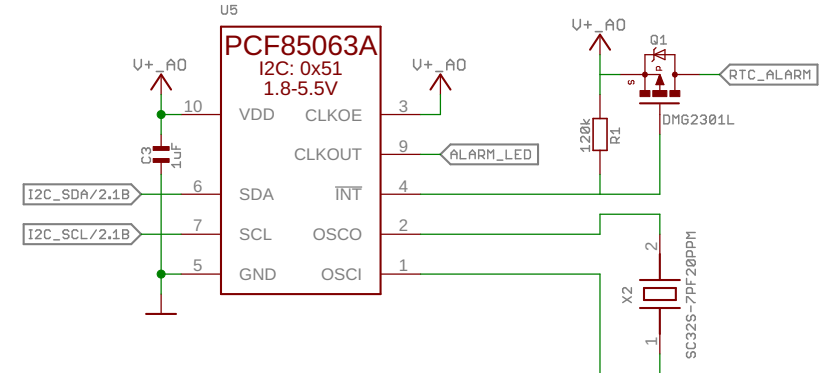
U5

PCF85063A
I2C: 0x51
1.8-5.5V

V+_AO

10 VDD
6 SDA
7 SCL
5 GND

3 CLKOE
9 CLKOUT
4 $\overline{INT}$
2 OSCO
1 OSCI

V+_AO

C3
1uF

I2C_SDA/2.1B
I2C_SCL/2.1B

ALARM_LED

V+_AO

Q1
D
S
G

RTC_ALARM

DMG2301L

120k
R1

X2
2
1
SC32S-7PF20PPM